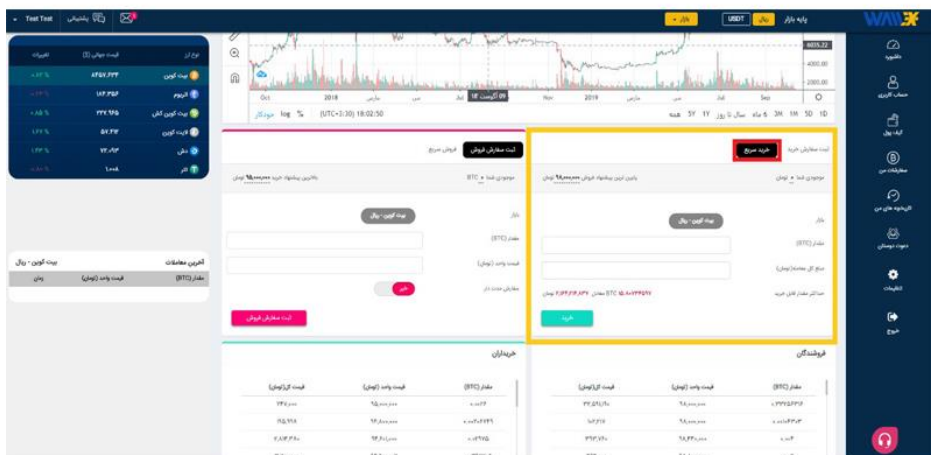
Test Test پشتیبانی

پایه بازار USDT ریال بازار

داشبورد
حساب کاربری
کیف پول
معاملات من
تاریخچه های من
دعوت دوستان
تنظیمات
خروج

نوع ارز | قیمت جهانی ($) | تغییرات
بیت کوین | ۸۳۵۷.۳۲۳ | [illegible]
اتریوم | ۱۸۲.۳۵۶ | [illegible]
بیت کوین کش | ۳۲۲.۹۶۵ | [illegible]
لایت کوین | ۵۷.۳۳ | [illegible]
دش | ۷۲.۰۹ | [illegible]
تتر | ۱.۰۰۸ | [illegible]

Oct 2018 مارس Jul ۰۹ آگوست '۱۸ Nov 2019 مارس Jul Sep
5D 1D 1M 3M 6M سال تا روز YY 5Y همه (UTC+3:30) 18:02:50 % log خودکار

ثبت سفارش خرید خرید سریع
موجودی شما ۰ تومان پائین ترین پیشنهاد فروش: ۹۸,۰۰۰,۰۰۰ تومان
بازار بیت کوین - ریال
مقدار (BTC)
مبلغ کل معامله (تومان)
حداکثر مقدار قابل خرید BTC ۱۵.۸۰۲۳۴۵۹۷ معادل ۲,۳۴۴,۶۱۴,۸۳۷ تومان
خرید

ثبت سفارش فروش فروش سریع
موجودی شما ۰ BTC بالاترین پیشنهاد خرید ۹۵,۰۰۰,۰۰۰ تومان
بازار بیت کوین - ریال
مقدار (BTC)
قیمت واحد (تومان)
معاملات حجت دار خیر
ثبت سفارش فروش

آخرین معاملات بیت کوین - ریال
مقدار (BTC) | قیمت واحد (تومان) | زمان

فروشندگان
مقدار (BTC) | قیمت واحد (تومان) | قیمت کل (تومان)
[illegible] | ۹۸,۰۰۰,۰۰۰ | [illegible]
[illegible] | ۹۸,۰۰۰,۰۰۰ | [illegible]
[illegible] | ۹۸,۶۳۰,۰۰۰ | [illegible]

خریداران
مقدار (BTC) | قیمت واحد (تومان) | قیمت کل (تومان)
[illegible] | ۹۵,۰۰۰,۰۰۰ | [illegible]
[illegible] | ۹۴,۶۰۰,۰۰۰ | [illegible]
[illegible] | ۹۴,۳۰۰,۰۰۰ | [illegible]